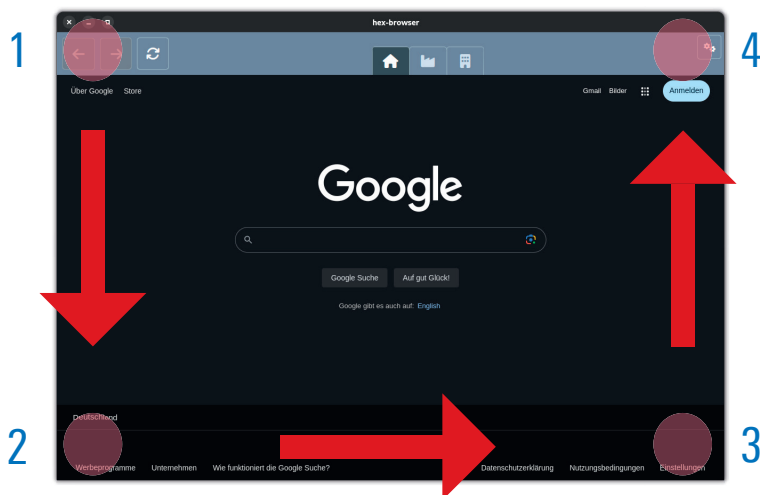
1

hex-browser

4

Über Google Store

Gmail Bilder Anmelden

Google

Google Suche Auf gut Glück!

Google gibt es auch auf: English

Deutschland

2

Werbeprogramme Unternehmen Wie funktioniert die Google Suche?

Datenschutzerklärung Nutzungsbedingungen Einstellungen

3